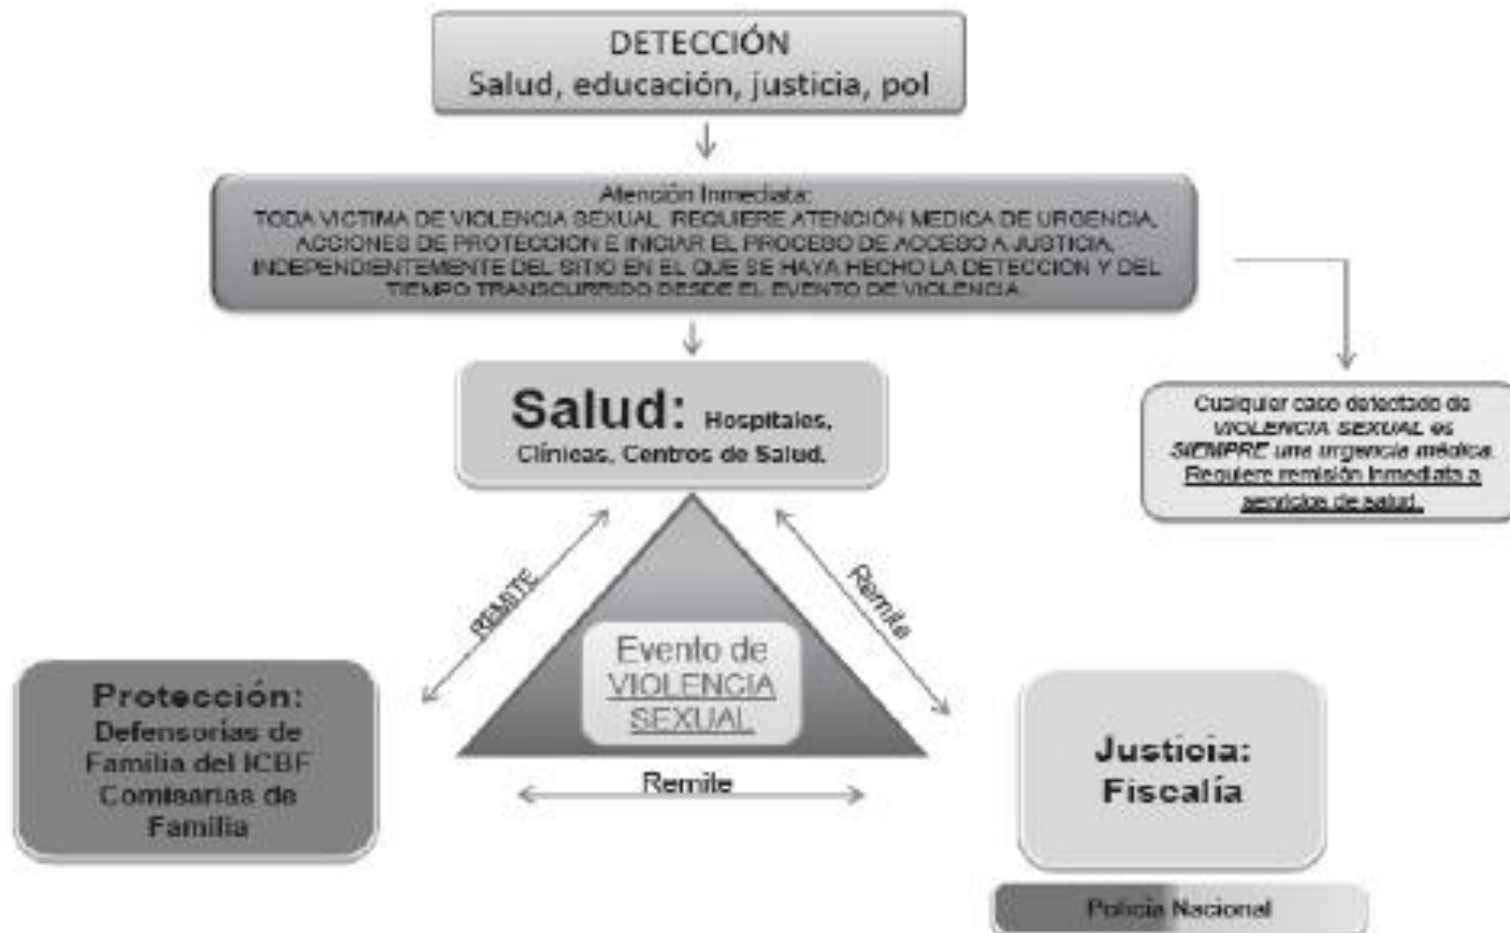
DETECCIÓN
Salud, educación, justicia, pol

Atención Inmediata:
TODA VICTIMA DE VIOLENCIA SEXUAL REQUIERE ATENCIÓN MEDICA DE URGENCIA, ACCIONES DE PROTECCION E INICIAR EL PROCESO DE ACCESO A JUSTICIA, INDEPENDIENTEMENTE DEL SITIO EN EL QUE SE HAYA HECHO LA DETECCION Y DEL TIEMPO TRANSCURRIDO DESDE EL EVENTO DE VIOLENCIA

Salud: Hospitales, Clínicas, Centros de Salud.

Cualquier caso detectado de VIOLENCIA SEXUAL es SIEMPRE una urgencia médica. Requiere remisión inmediata a servicios de salud.

REMITE

Remite

Evento de VIOLENCIA SEXUAL

Protección:
Defensorías de Familia del ICBF
Comisarías de Familia

Remite

Justicia:
Fiscalía

Policía Nacional